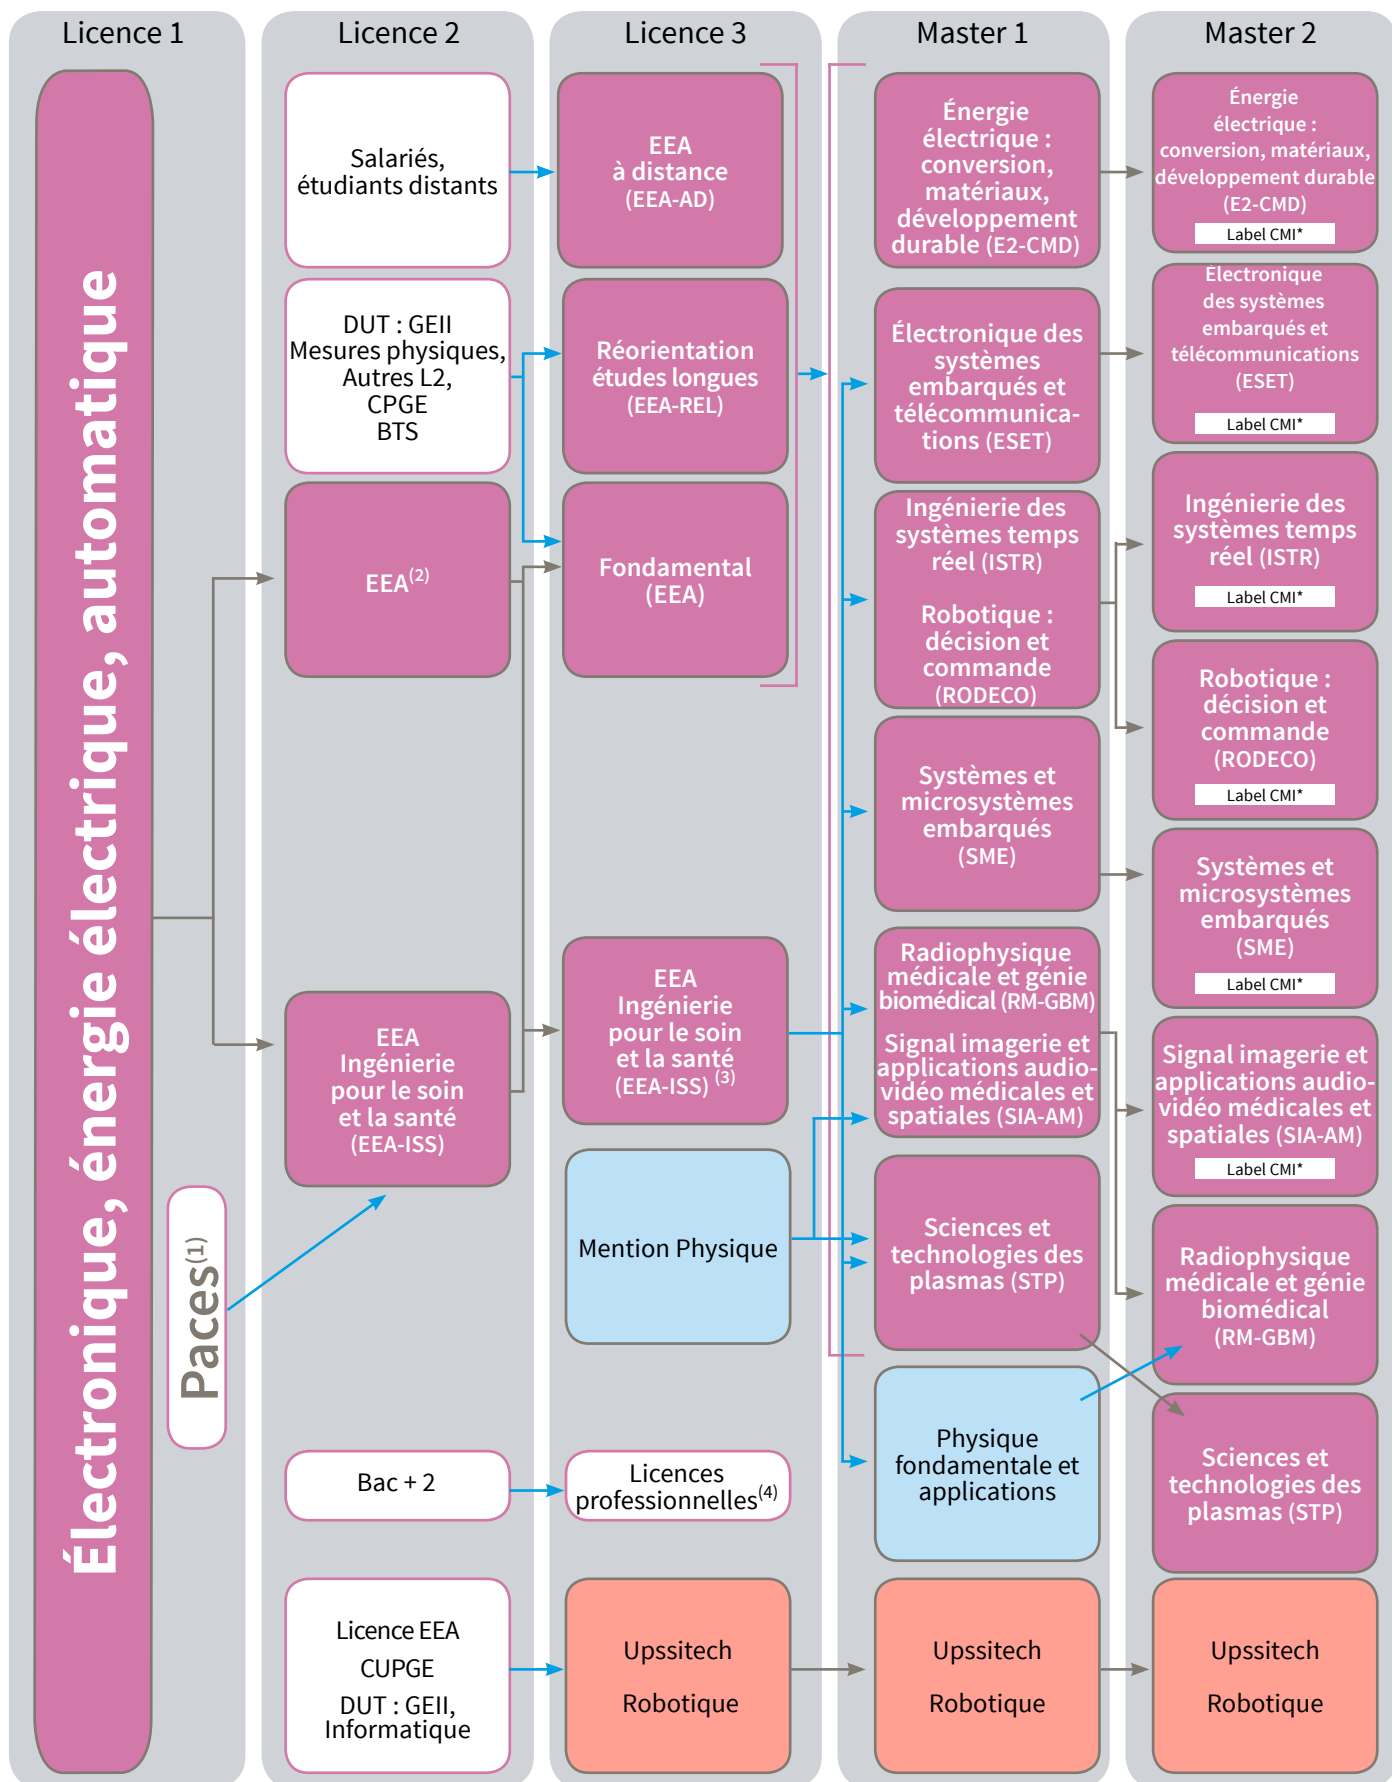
Licence 1

Licence 2

Licence 3

Master 1

Master 2

Électronique, énergie électrique, automatique

Paces$^{(1)}$

Salariés, étudiants distants

DUT : GEII
Mesures physiques,
Autres L2,
CPGE
BTS

EEA$^{(2)}$

EEA
Ingénierie pour le soin et la santé
(EEA-ISS)

Bac + 2

Licence EEA
CUPGE
DUT : GEII, Informatique

EEA à distance (EEA-AD)

Réorientation études longues (EEA-REL)

Fondamental (EEA)

EEA
Ingénierie pour le soin et la santé
(EEA-ISS)$^{(3)}$

Mention Physique

Licences professionnelles$^{(4)}$

Upssitech
Robotique

Énergie électrique : conversion, matériaux, développement durable (E2-CMD)

Électronique des systèmes embarqués et télécommunications (ESET)

Ingénierie des systèmes temps réel (ISTR)

Robotique : décision et commande (RODECO)

Systèmes et microsystèmes embarqués (SME)

Radiophysique médicale et génie biomédical (RM-GBM)

Signal imagerie et applications audio-vidéo médicales et spatiales (SIA-AM)

Sciences et technologies des plasmas (STP)

Physique fondamentale et applications

Upssitech
Robotique

Énergie électrique : conversion, matériaux, développement durable (E2-CMD)
Label CMI*

Électronique des systèmes embarqués et télécommunications (ESET)
Label CMI*

Ingénierie des systèmes temps réel (ISTR)
Label CMI*

Robotique : décision et commande (RODECO)
Label CMI*

Systèmes et microsystèmes embarqués (SME)
Label CMI*

Signal imagerie et applications audio-vidéo médicales et spatiales (SIA-AM)
Label CMI*

Radiophysique médicale et génie biomédical (RM-GBM)

Sciences et technologies des plasmas (STP)

Upssitech
Robotique